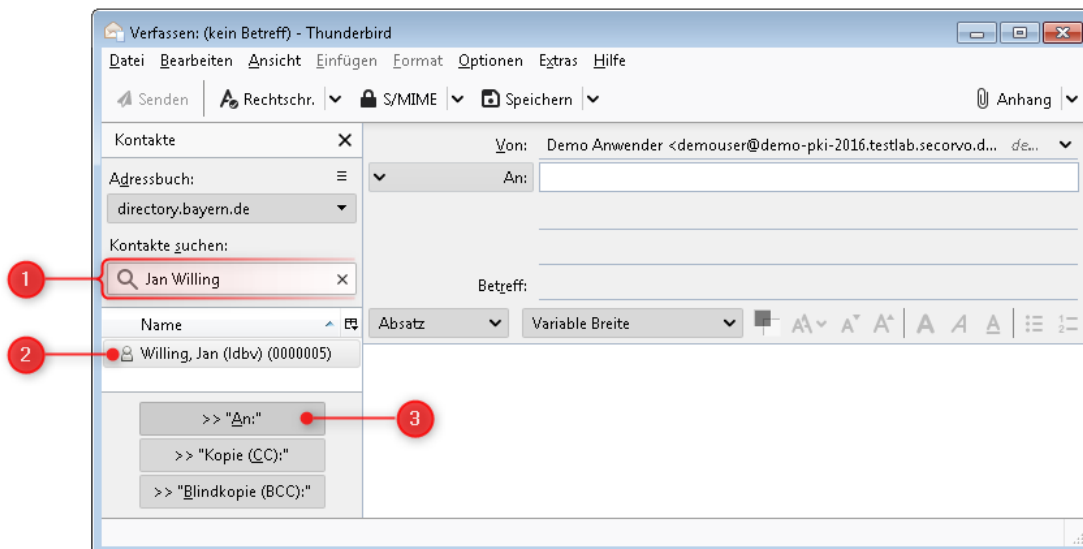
Verfassen: (kein Betreff) - Thunderbird

Datei Bearbeiten Ansicht Einfügen Format Optionen Extras Hilfe

Senden | Rechtschr. | S/MIME | Speichern | Anhang

Kontakte

Adressbuch:

directory.bayern.de

Kontakte suchen:

1

Jan Willing

Name

2

Willing, Jan (ldbv) (0000005)

>> "An:"

3

>> "Kopie (CC):"

>> "Blindkopie (BCC):"

Von: Demo Anwender <demouser@demo-pki-2016.testlab.secorvo.d... de...

An:

Betreff:

Absatz

Variable Breite